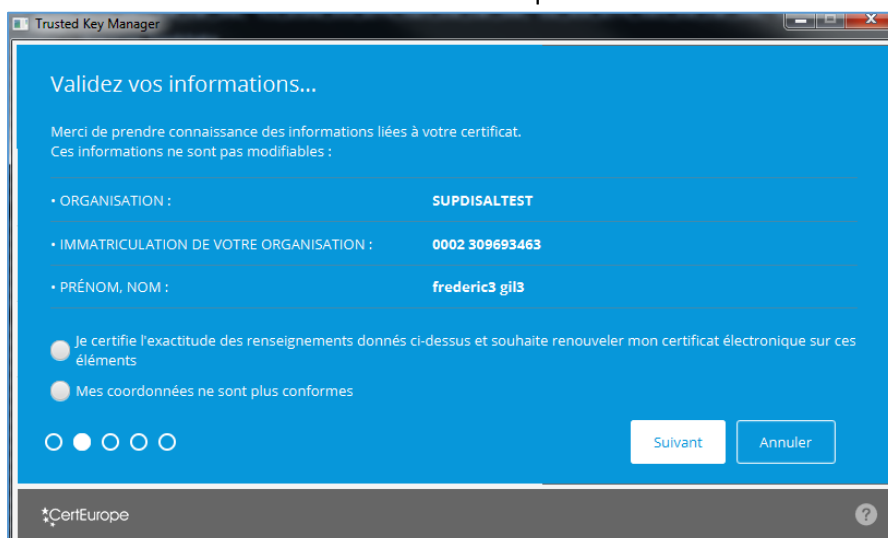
Trusted Key Manager

Validez vos informations...

Merci de prendre connaissance des informations liées à votre certificat.
Ces informations ne sont pas modifiables :

| • ORGANISATION : | SUPDISALTEST |
|---|---|
| • IMMATRICULATION DE VOTRE ORGANISATION : | 0002 309693463 |
| • PRÉNOM, NOM : | frederic3 gil3 |

Je certifie l'exactitude des renseignements donnés ci-dessus et souhaite renouveler mon certificat électronique sur ces éléments

Mes coordonnées ne sont plus conformes

Suivant

Annuler

CertEurope

?